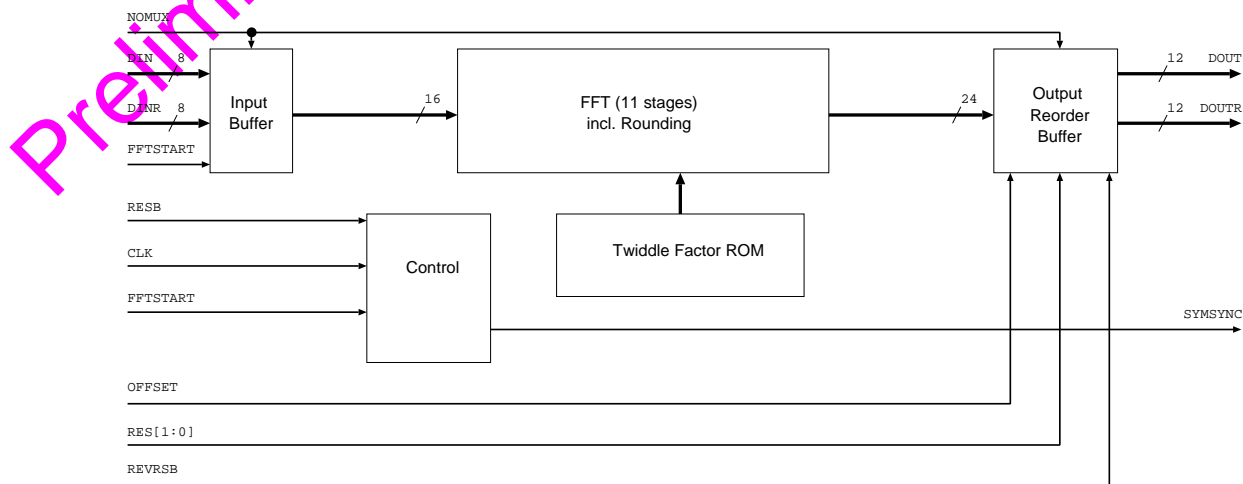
Prelim

NOMUX

DIN 8

DINR 8

FFTSTART

Input Buffer

16

FFT (11 stages) incl. Rounding

24

Output Reorder Buffer

12 DOUT

12 DOUTR

RESB

CLK

FFTSTART

Control

Twiddle Factor ROM

SYMSYNC

OFFSET

RES[1:0]

REVRSB